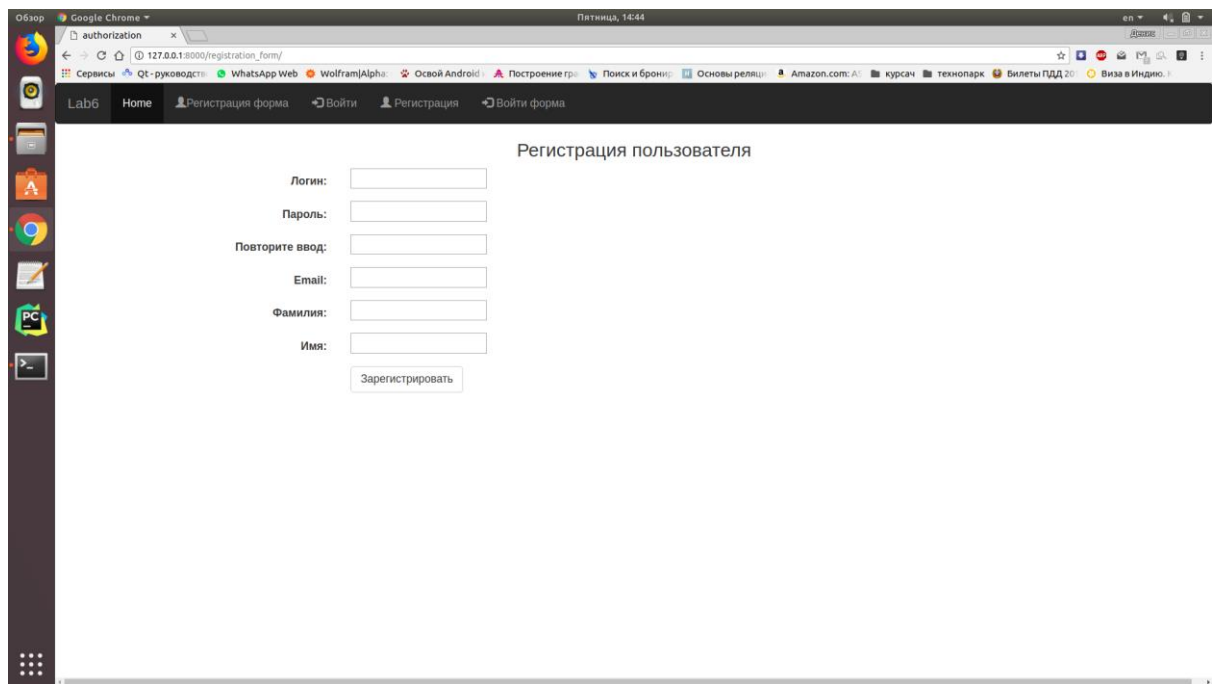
Обзор Google Chrome ▾ Пятница, 14:44 en ▾

authorization ×

Денис

127.0.0.1:8000/registration_form/

Сервисы Qt - руководств WhatsApp Web Wolfram|Alpha Освой Android Построение гр Поиск и брони Основы реляц Amazon.com: A курсач технопарк Билеты ПДД 20 Виза в Индию.

Lab6 Home Регистрация форма Войти Регистрация Войти форма

Регистрация пользователя

Логин:

Пароль:

Повторите ввод:

Email:

Фамилия:

Имя:

Зарегистрировать